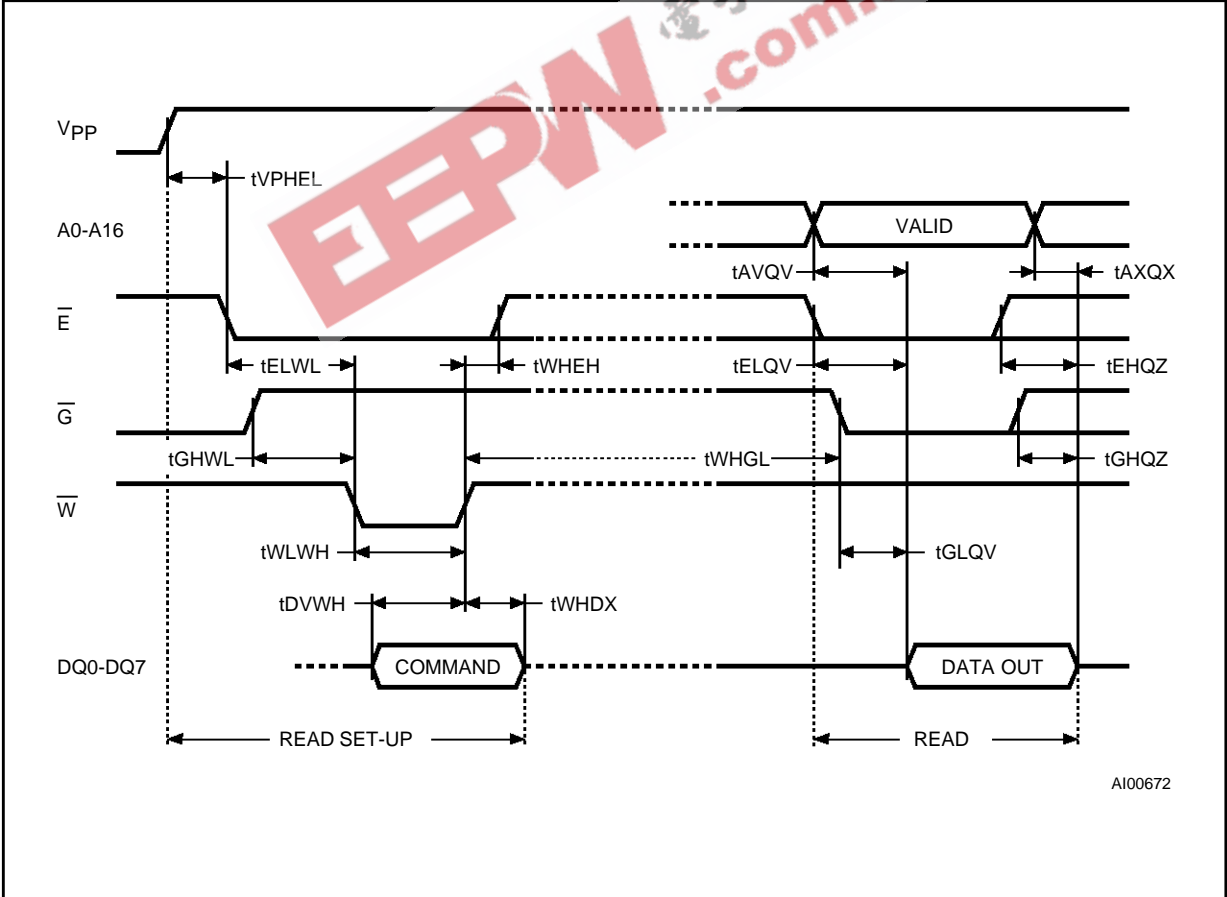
EEPW .com

$V_{PP}$

tVPHEL

A0-A16

VALID

tAVQV

tAXQX

$\overline{E}$

tELWL

tWHEH

tELQV

tEHQZ

$\overline{G}$

tGHWL

tWHGL

tGHQZ

$\overline{W}$

tWLWH

tGLQV

tDVWH

tWHDX

DQ0-DQ7

COMMAND

DATA OUT

READ SET-UP

READ

AI00672